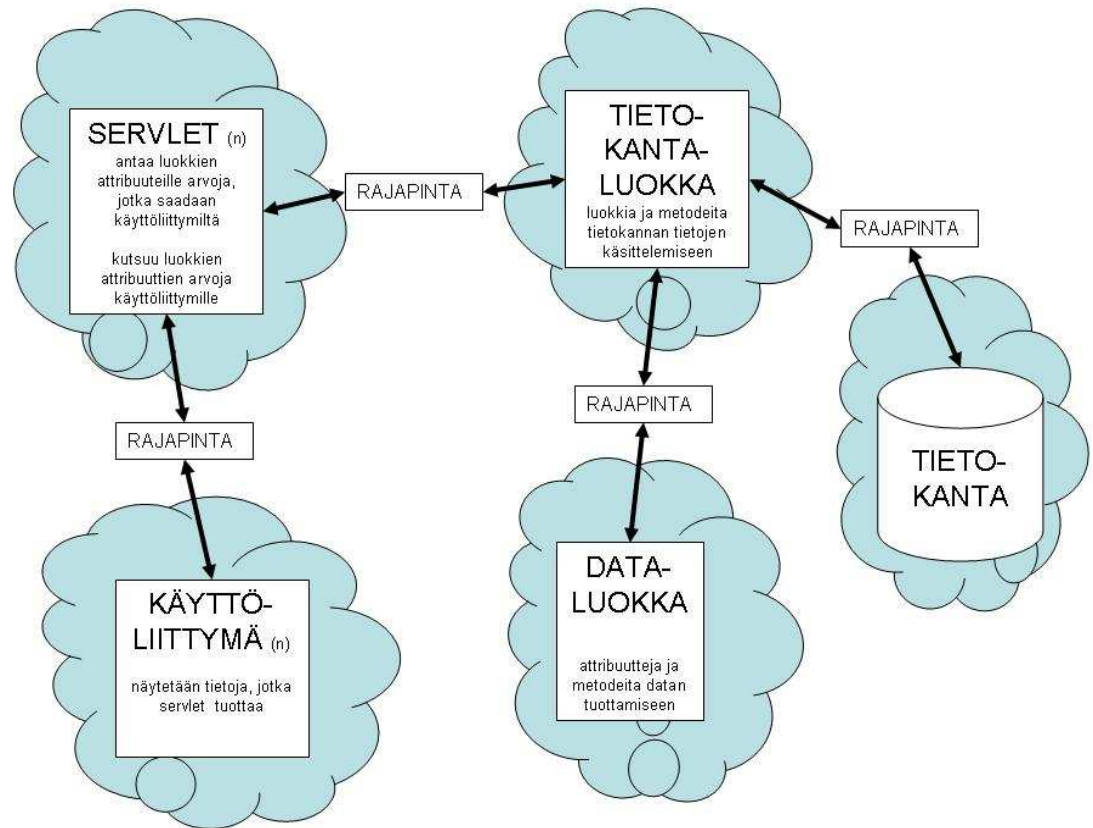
SERVLET (n)
antaa luokkien attribuuteille arvoja, jotka saadaan käyttöliittymiltä

kutsuu luokkien attribuuttien arvoja käyttöliittymille

RAJAPINTA

TIETO-KANTA-LUOKKA
luokkia ja metodeita tietokannan tietojen käsittelemiseen

RAJAPINTA

RAJAPINTA

RAJAPINTA

TIETO-KANTA

KÄYTTÖ-LIITTYMÄ (n)
näytetään tietoja, jotka servlet tuottaa

DATA-LUOKKA
attribuutteja ja metodeita datan tuottamiseen